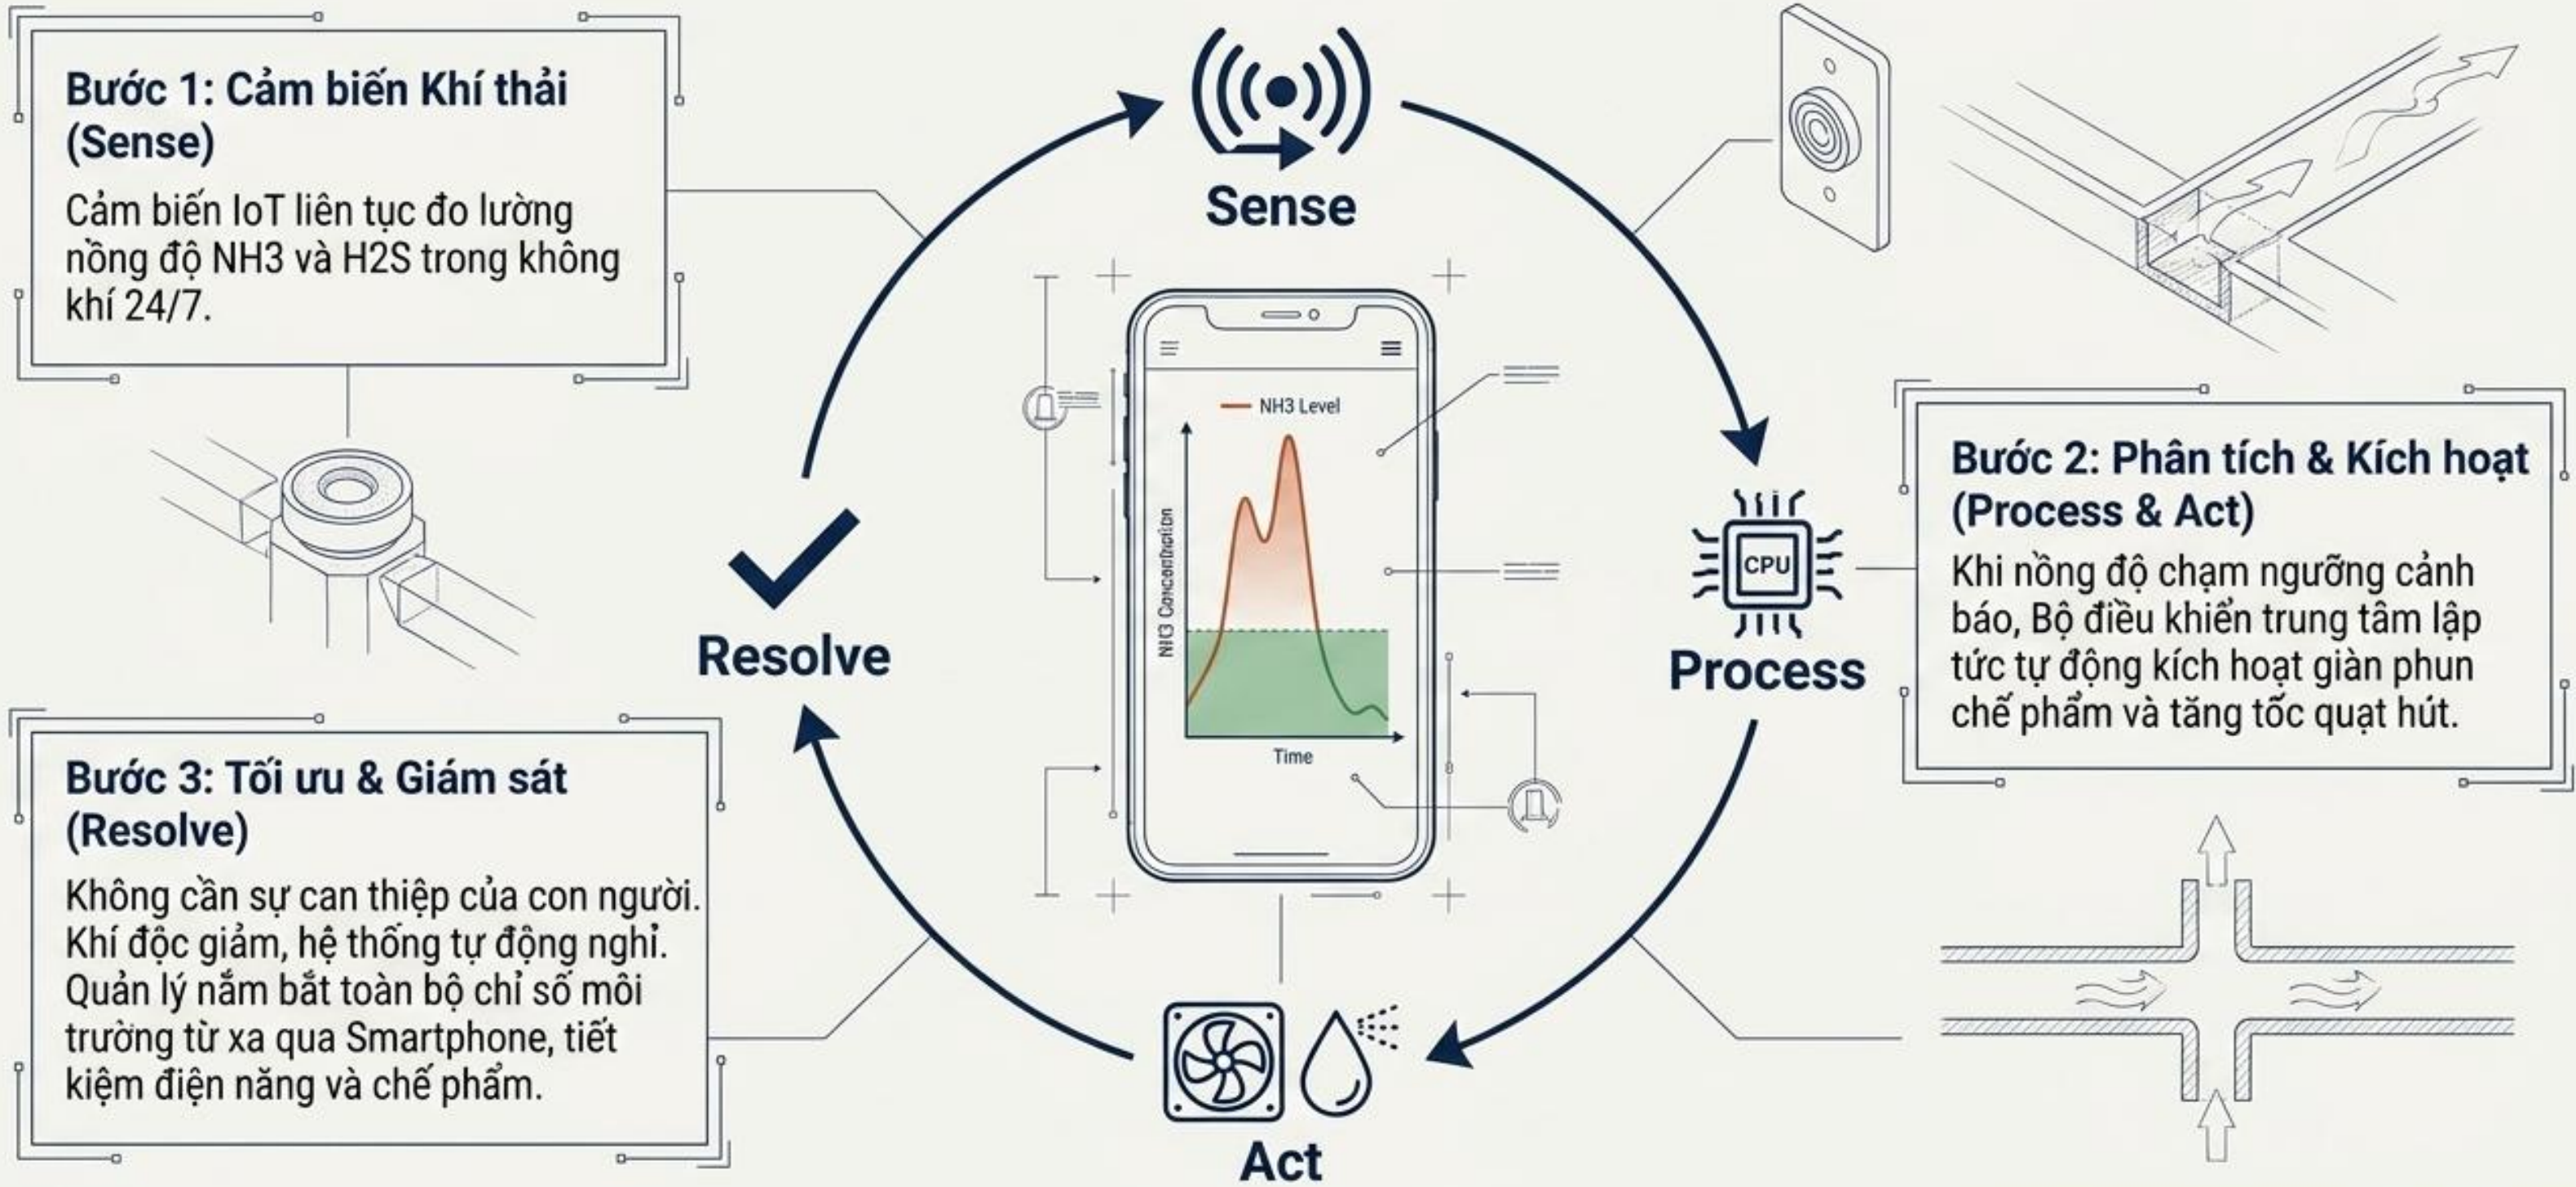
Bước 1: Cảm biến Khí thải (Sense)

Cảm biến IoT liên tục đo lường nồng độ NH3 và H2S trong không khí 24/7.

Sense

Resolve

NH3 Level

NH3 Concentration

Time

CPU

Process

Bước 2: Phân tích & Kích hoạt (Process & Act)

Khi nồng độ chạm ngưỡng cảnh báo, Bộ điều khiển trung tâm lập tức tự động kích hoạt giàn phun chế phẩm và tăng tốc quạt hút.

Bước 3: Tối ưu & Giám sát (Resolve)

Không cần sự can thiệp của con người. Khí độc giảm, hệ thống tự động nghỉ. Quản lý nắm bắt toàn bộ chỉ số môi trường từ xa qua Smartphone, tiết kiệm điện năng và chế phẩm.

Act